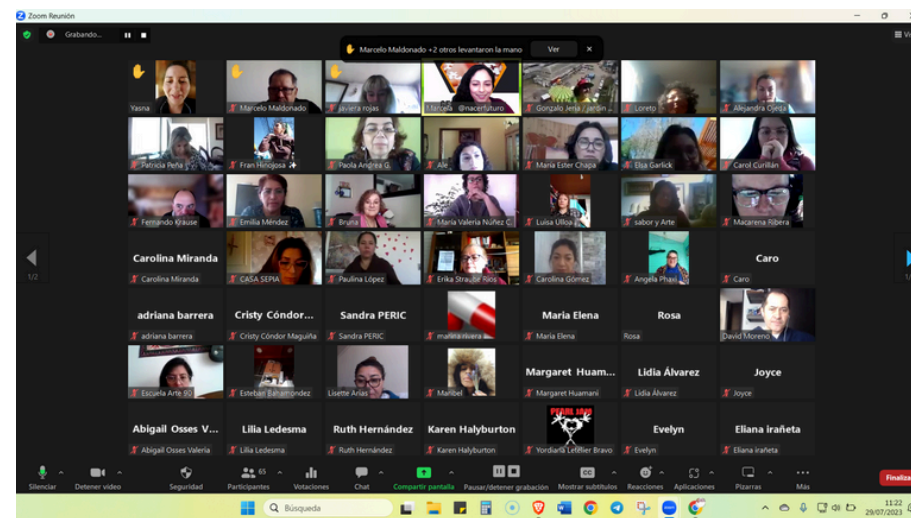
Zoom Reunión

Grabando...

Marcelo Maldonado +2 otros levantaron la mano Ver

Yasna
Marcelo Maldonado
javiera rojas
Marcela @nacerfuturo
Gonzalo Jeria / jardín ...
Loreto
Alejandra Ojeda
Patricia Peña
Fran Hinojosa
Paola Andrea G
Ale
María Ester Chapa
Elsa Garlick
Carol Curillán
Fernando Krause
Emilia Méndez
Bruna
María Valeria Núñez C...
Luisa Ulloa
sabor y Arte
Macarena Ribera
Carolina Miranda
Carolina Miranda
CASA SEPIA
Paulina López
Erika Straube Ríos
Carolina Gómez
Angela Phasi
Caro
Caro
adriana barrera
adriana barrera
Cristy Cóndor...
Cristy Cóndor Maguiña
Sandra PERIC
Sandra PERIC
marilia rivera
Maria Elena
María Elena
Rosa
Rosa
David Moreno
Escuela Arte 90
Esteban Bahamondez
Lisette Arias
Maribel
Margaret Huam...
Margaret Huamani
Lidia Álvarez
Lidia Álvarez
Joyce
Joyce
Abigail Osses V...
Abigail Osses Valeria
Lilia Ledesma
Lilia Ledesma
Ruth Hernández
Ruth Hernández
Karen Halyburton
Karen Halyburton
PEARL JAM
Yordialla Letelier Bravo
Evelyn
Evelyn
Eliana irañeta
Eliana irañeta

1/2

Silenciar
Detener video
Seguridad
65
Participantes
Votaciones
Chat
Compartir pantalla
Pausar/detener grabación
CC
Mostrar subtítulos
Reacciones
Aplicaciones
Pizarras
Más
Finaliz

Búsqueda

11:22
29/07/2023